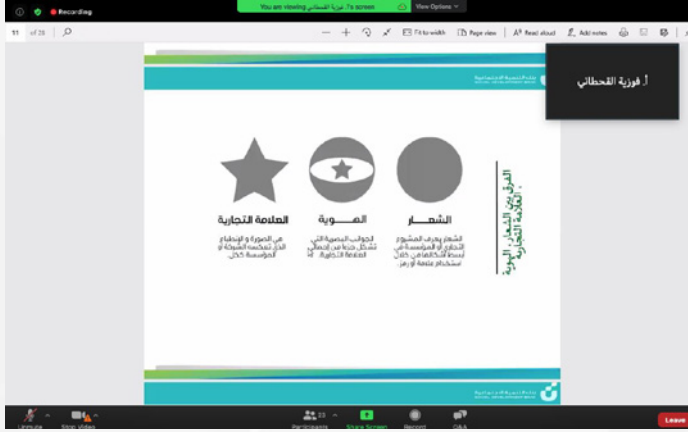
Recording

You are viewing فوزية القحطاني's screen

View Options

11 of 26

Fit to width

Page view

Read aloud

Add notes

أ. فوزية القحطاني

الفرق بين الشعار، الهوية، العلامة التجارية

الشعار

الشعار يعرف المشروع التجاري أو المؤسسة في أبسط أشكالها من خلال استخدام علامة أو رمز.

الهوية

الجوانب المرئية التي تشكل جزءاً من إجمالي العلامة التجارية.

العلامة التجارية

هي الصورة والانطباع الذي تعكسه الشركة أو المؤسسة ككل.

Unmute

Stop Video

Participants 23

Share Screen

Record

Q&A

Leave